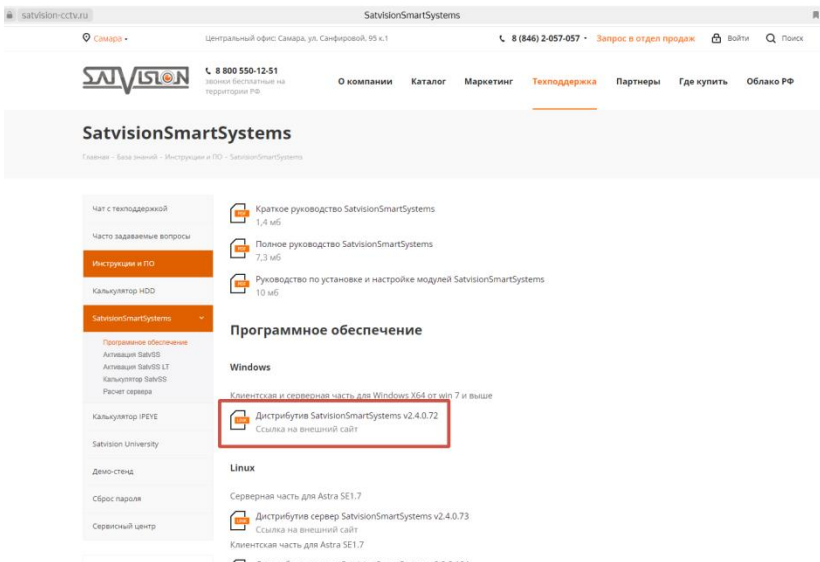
satvision-cctv.ru

SatvisionSmartSystems

Самара

Центральный офис: Самара, ул. Санфировой, 95 к.1

8 (846) 2-057-057

Запрос в отдел продаж

Войти

Поиск

SATVISION

8 800 550-12-51
звонки бесплатные на территории РФ

О компании

Каталог

Маркетинг

Техподдержка

Партнеры

Где купить

Облако РФ

SatvisionSmartSystems

Главная - База знаний - Инструкции и ПО - SatvisionSmartSystems

Чат с техподдержкой

Часто задаваемые вопросы

Инструкции и ПО

Калькулятор HDD

SatvisionSmartSystems

Программное обеспечение
Активация SatvSS
Активация SatvSS LT
Калькулятор SatvSS
Расчет сервера

Калькулятор IPEYE

Satvision University

Демо-стенд

Сброс пароля

Сервисный центр

Краткое руководство SatvisionSmartSystems
1,4 мб

Полное руководство SatvisionSmartSystems
7,3 мб

Руководство по установке и настройке модулей SatvisionSmartSystems
10 мб

Программное обеспечение

Windows

Клиентская и серверная часть для Windows X64 от win 7 и выше

Дистрибутив SatvisionSmartSystems v2.4.0.72
Ссылка на внешний сайт

Linux

Серверная часть для Astra SE1.7

Дистрибутив сервер SatvisionSmartSystems v2.4.0.73
Ссылка на внешний сайт

Клиентская часть для Astra SE1.7

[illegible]